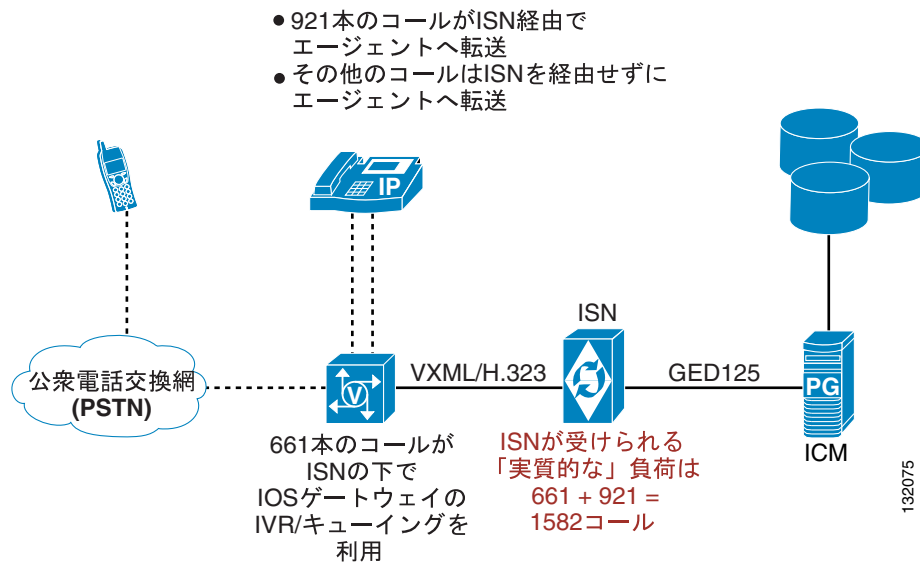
- 921本のコールがISN経由でエージェントへ転送
- その他のコールはISNを経由せずにエージェントへ転送

IP

公衆電話交換網 (PSTN)

V

VXML/H.323

ISN

GED125

PG

ICM

661本のコールがISNの下でIOSゲートウェイのIVR/キューイングを利用

ISNが受けられる「実質的な」負荷は 661 + 921 = 1582コール

132075